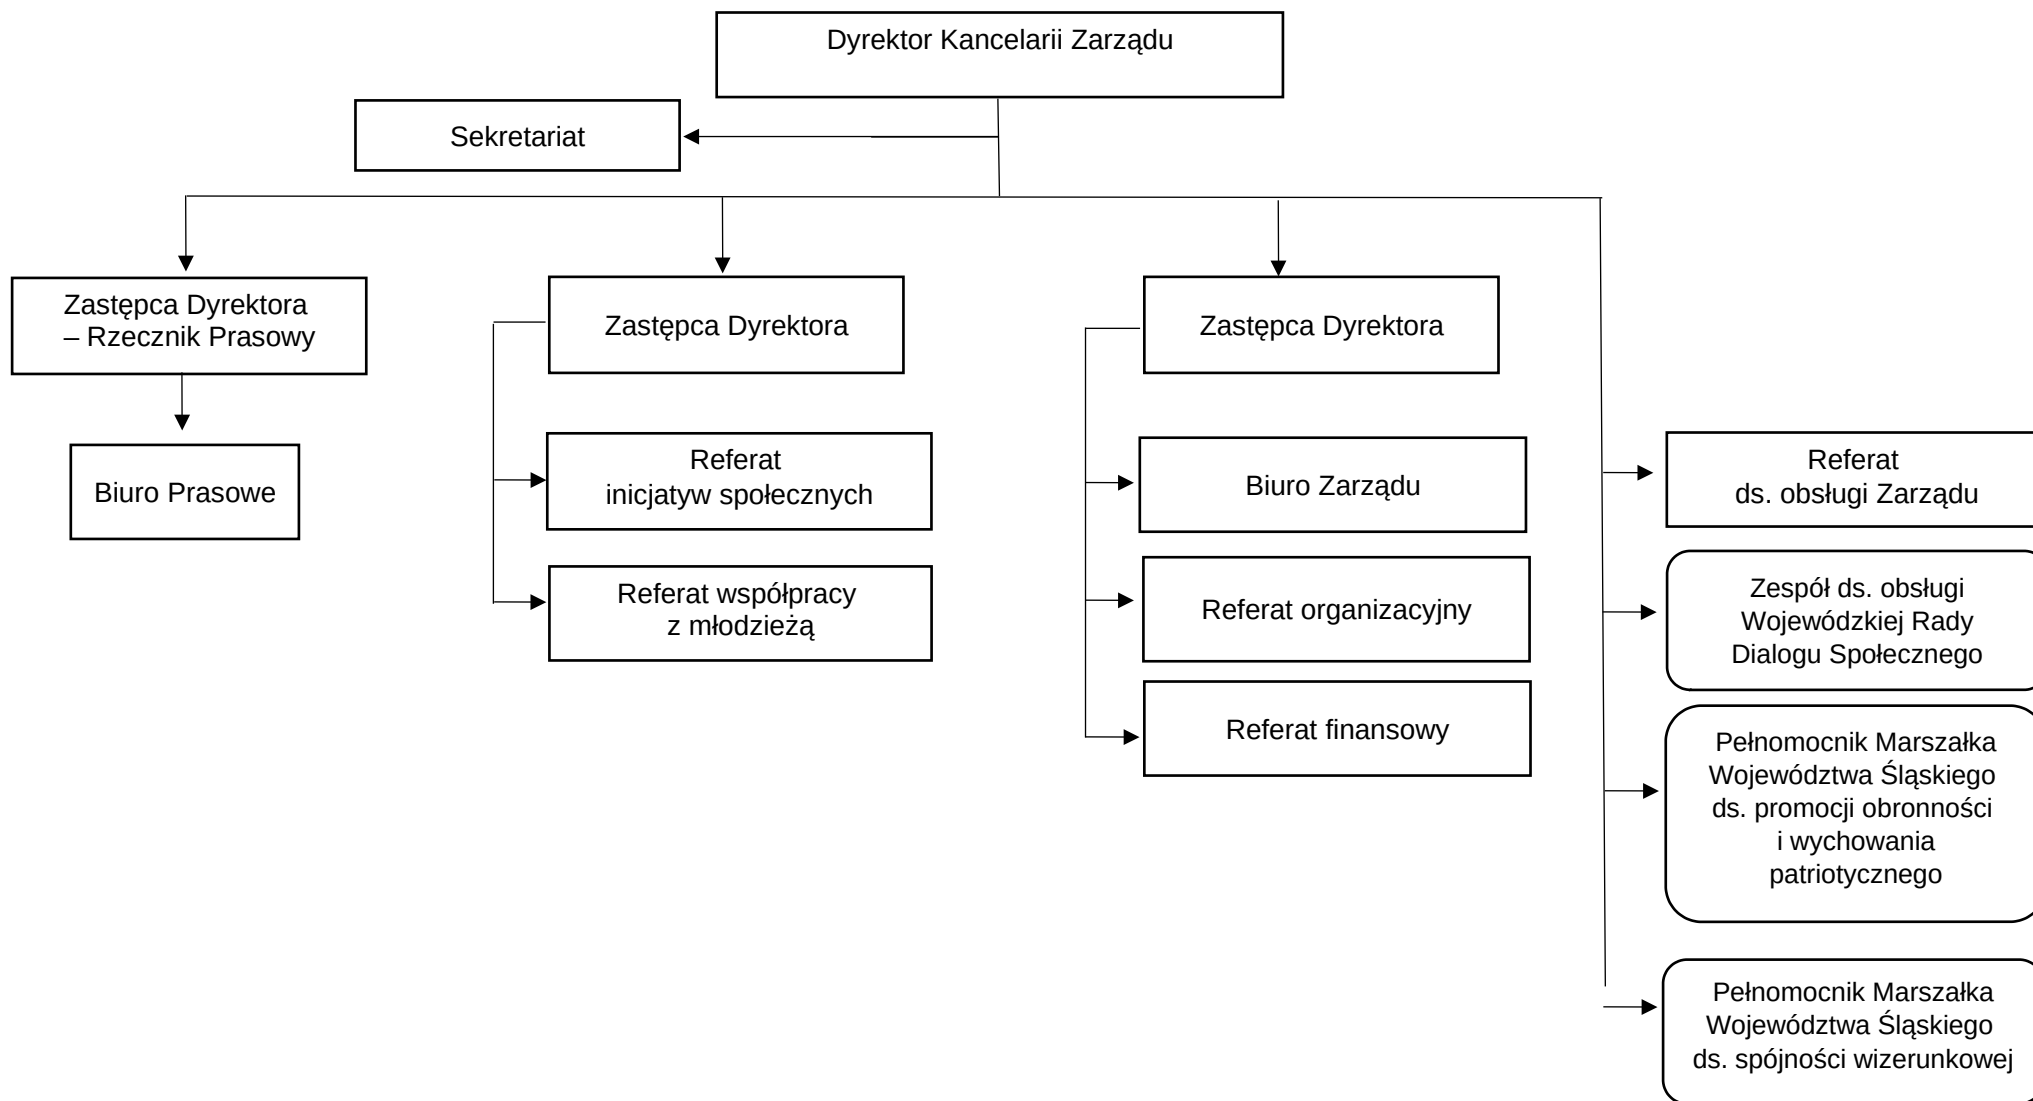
Dyrektor Kancelarii Zarządu

Sekretariat

Zastępca Dyrektora – Rzecznik Prasowy

Biuro Prasowe

Zastępca Dyrektora

Referat inicjatyw społecznych

Referat współpracy z młodzieżą

Zastępca Dyrektora

Biuro Zarządu

Referat organizacyjny

Referat finansowy

Referat ds. obsługi Zarządu

Zespół ds. obsługi Wojewódzkiej Rady Dialogu Społecznego

Pełnomocnik Marszałka Województwa Śląskiego ds. promocji obronności i wychowania patriotycznego

Pełnomocnik Marszałka Województwa Śląskiego ds. spójności wizerunkowej